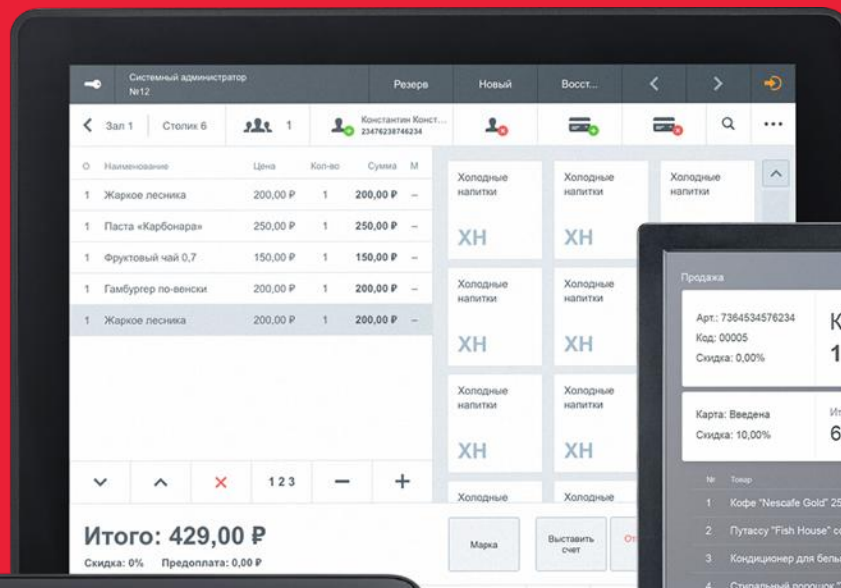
Системный администратор
№12

Резерв | Новый | Восст...

Зал 1 | Столик 6 | 1 | Константин Конст... 23476238746234

| О | Наименование | Цена | Кол-во | Сумма | М |
|---|---|---|---|---|---|
| 1 | Жаркое лесника | 200,00 ₽ | 1 | 200,00 ₽ | – |
| 1 | Паста «Карбонара» | 250,00 ₽ | 1 | 250,00 ₽ | – |
| 1 | Фруктовый чай 0,7 | 150,00 ₽ | 1 | 150,00 ₽ | – |
| 1 | Гамбургер по-венски | 200,00 ₽ | 1 | 200,00 ₽ | – |
| 1 | Жаркое лесника | 200,00 ₽ | 1 | 200,00 ₽ | – |

Холодные напитки
ХН
Холодные напитки
ХН
Холодные напитки
Холодные напитки
ХН
Холодные напитки
ХН
Холодные напитки
ХН
Холодные напитки
ХН
Холодные
Холодные

123

Итого: 429,00 ₽
Скидка: 0% Предоплата: 0,00 ₽

Марка
Выставить счет
От

Продажа
Арт.: 7364534576234
Код: 00005
Скидка: 0,00%
К
1
Карта: Введена
Скидка: 10,00%
Ит
6
№ Товар
1 Кофе "Nescafe Gold" 25
2 Путассу "Fish House" с
3 Кондиционер для бель
4 Стиральный порошок "